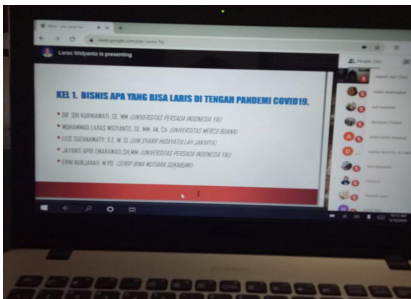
Larso Widyanto is presenting

KEL 1. BISNIS APA YANG BISA LARIS DI TENGAH PANDEMI COVID19.

DR. SRI KURNIAWATI, SE, MM (UNIVERSITAS PERSADA INDONESIA YAI)

MOHAMMAD LARAS WIDYANTO, SE, MM, AK, CA (UNIVERSITAS MERCU BUANA)

LESTI SUSWANAWATI, S.E, M.Si (UIN SYARIF HIDAYATULLAH JAKARTA)

JAYANTI APRI TRIASNAWATI, SH.MM (UNIVERSITAS PERSADA INDONESIA YAI)

ERNI NURJANAH, M.PD. (STKIP BINA MUTIARA SUKABUMI)

People